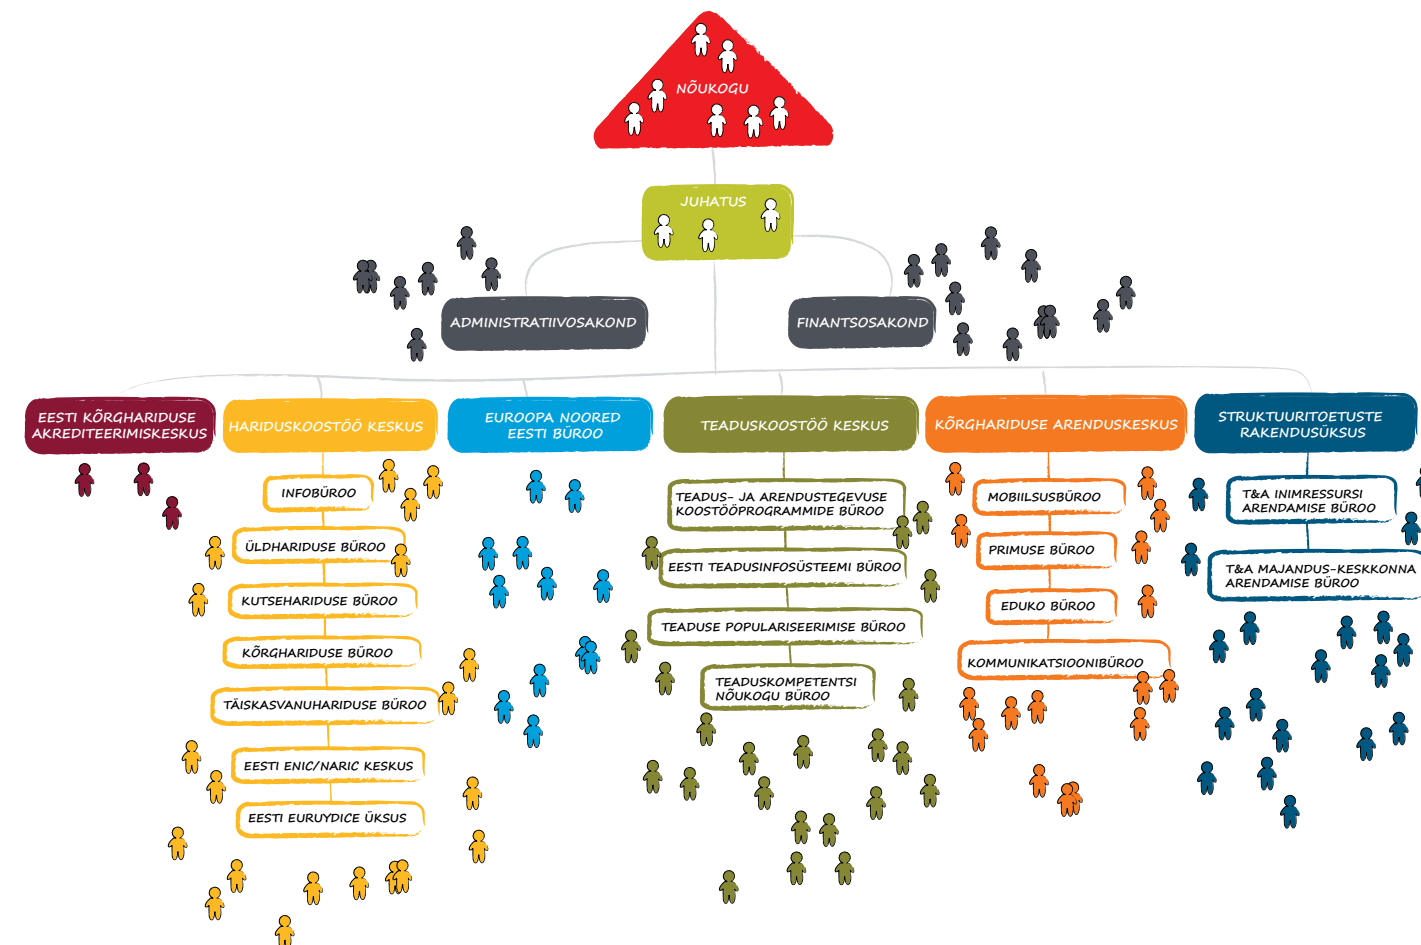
NÕUKOGU

JUHATUS

ADMINISTRATIIVOSAKOND

FINANTSOSAKOND

EESTI KÕRGHARIDUSE AKREDITEERIMISKESKUS

HARIDUSKOOSTÖÖ KESKUS

INFOBÜROO

ÜLDHARIDUSE BÜROO

KUTSEHARIDUSE BÜROO

KÕRGHARIDUSE BÜROO

TÄISKASVANUHARIDUSE BÜROO

EESTI ENIC/NARIC KESKUS

EESTI EURUYDICE ÜKSUS

EUROOPA NOORED EESTI BÜROO

TEADUSKOOSTÖÖ KESKUS

TEADUS- JA ARENDUSTEGEVUSE KOOSTÖÖPROGRAMMIDE BÜROO

EESTI TEADUSINFOSÜSTEEMI BÜROO

TEADUSE POPULARISEERIMISE BÜROO

TEADUSKOMPETENTSI NÕUKOGU BÜROO

KÕRGHARIDUSE ARENDUSKESKUS

MOBIILSUSBÜROO

PRIMUSE BÜROO

EDUKO BÜROO

KOMMUNIKATSIOONIBÜROO

STRUKTUURITOETUSTE RAKENDUSÜKSUS

T&A INIMRESSURSI ARENDAMISE BÜROO

T&A MAJANDUS-KESKKONNA ARENDAMISE BÜROO